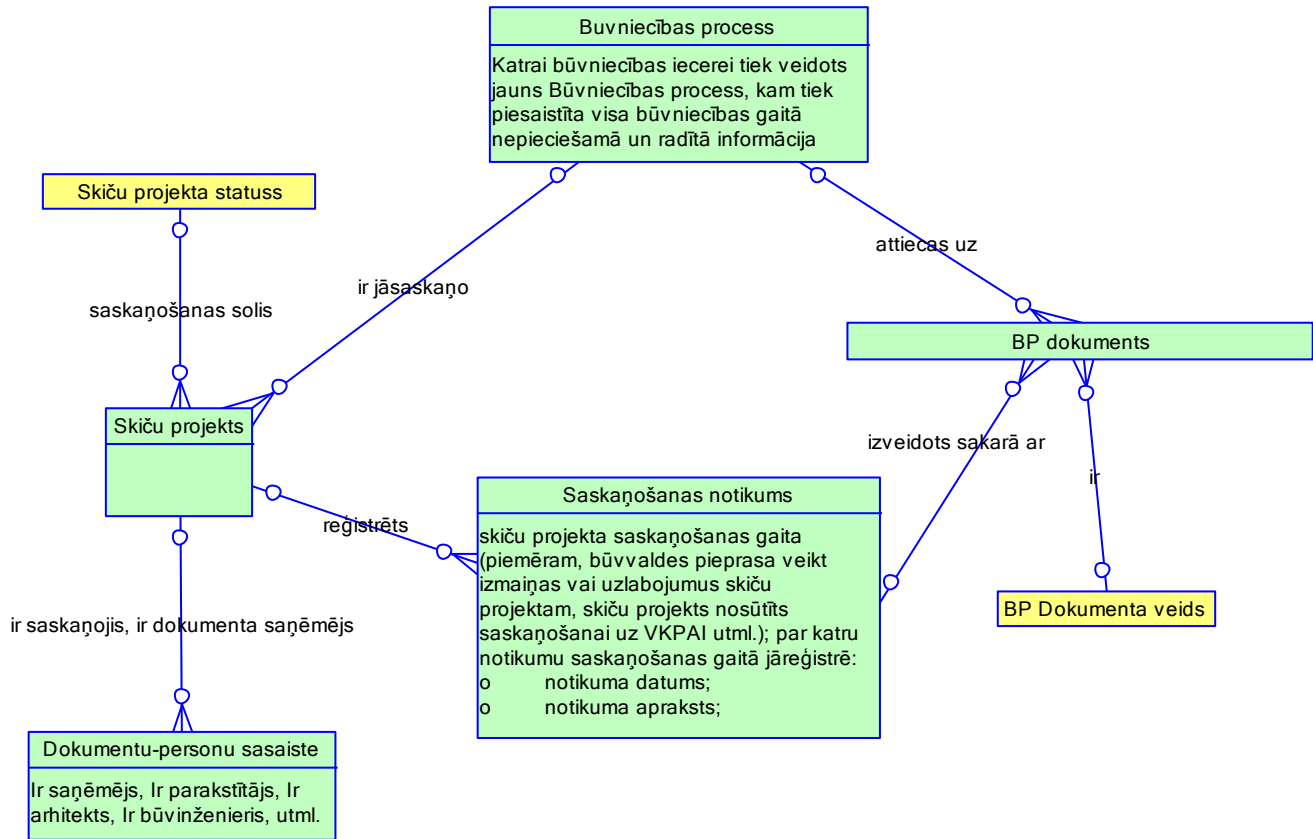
Buvniecības process

Katrai būvniecības iecerei tiek veidots jauns Būvniecības process, kam tiek piesaistīta visa būvniecības gaitā nepieciešamā un radītā informācija

Skiču projekta statuss

saskaņošanas solis

ir jāsaskaņo

attiecas uz

BP dokuments

Skiču projekts

izveidots sakarā ar

ir

Saskaņošanas notikums

reģistrēts

skiču projekta saskaņošanas gaita (piemēram, būvvaldes pieprasa veikt izmaiņas vai uzlabojumus skiču projektam, skiču projekts nosūtīts saskaņošanai uz VKPAI utml.); par katru notikumu saskaņošanas gaitā jāreģistrē:
o notikuma datums;
o notikuma apraksts;

BP Dokumenta veids

ir saskaņojis, ir dokumenta saņēmējs

Dokumentu-personu sasaiste

Ir saņēmējs, Ir parakstītājs, Ir arhitekts, Ir būvinženieris, utml.